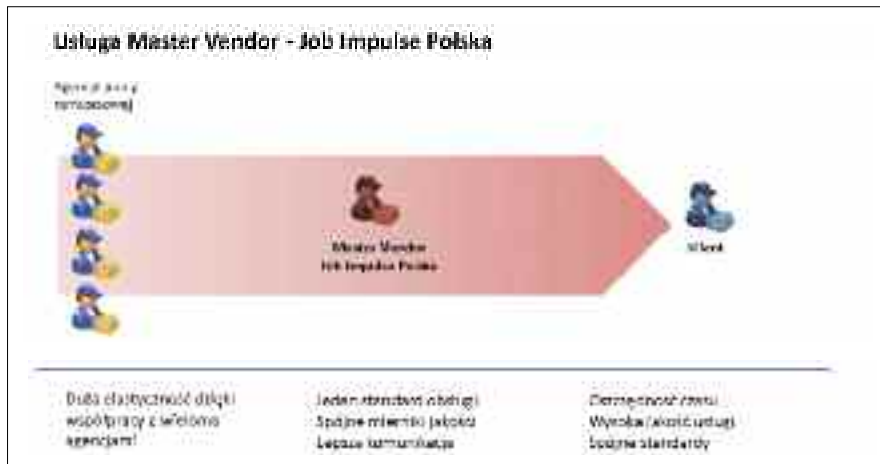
Usługa Master Vendor - Job Impulse Polska

Agencje pracy tymczasowej

Master Vendor Job Impulse Polska

Klient

Duża elastyczność dzięki współpracy z wieloma agencjami

Jeden standard obsługi
Spójne mierniki jakości
Lepsza komunikacja

Oszczędność czasu
Wysoka jakość usługi
Spójne standardy